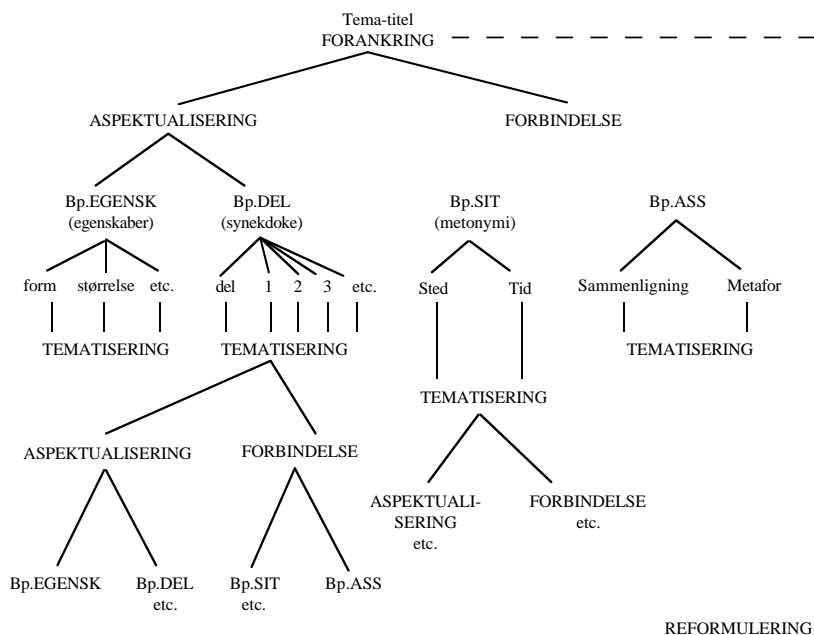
Tema-titel
FORANKRING

ASPEKTUALISERING

FORBINDELSE

Bp.EGENSK
(egenskaber)

Bp.DEL
(synekdoke)

Bp.SIT
(metonymi)

Bp.ASS

form størrelse etc.

del 1 2 3 etc.

Sted Tid

Sammenligning Metafor

TEMATISERING

TEMATISERING

TEMATISERING

TEMATISERING

ASPEKTUALISERING

FORBINDELSE

ASPEKTUALI-SERING
etc.

FORBINDELSE
etc.

Bp.EGENSK

Bp.DEL
etc.

Bp.SIT
etc.

Bp.ASS

REFORMULERING